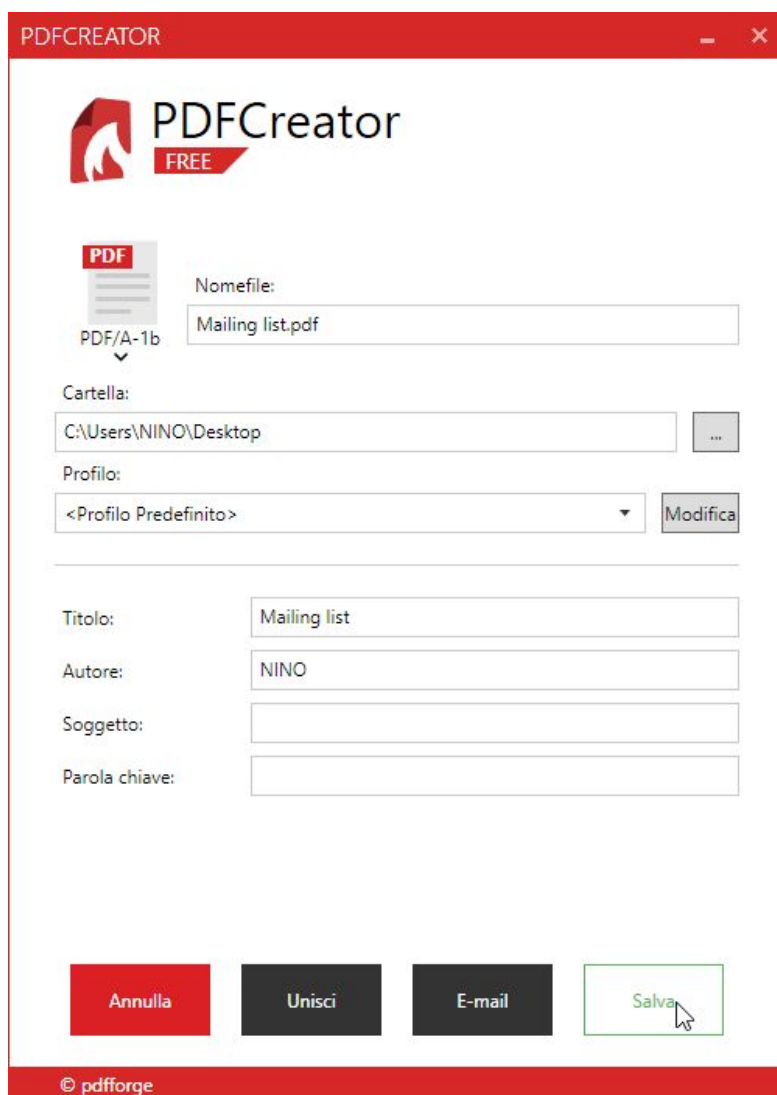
PDFCREATOR

PDFCreator
FREE

PDF
PDF/A-1b

Nomefile:
Mailing list.pdf

Cartella:
C:\Users\NINO\Desktop
...

Profilo:
<Profilo Predefinito>
Modifica

Titolo: Mailing list
Autore: NINO
Soggetto:
Parola chiave:

Annulla
Unisci
E-mail
Salva

© pdfforge